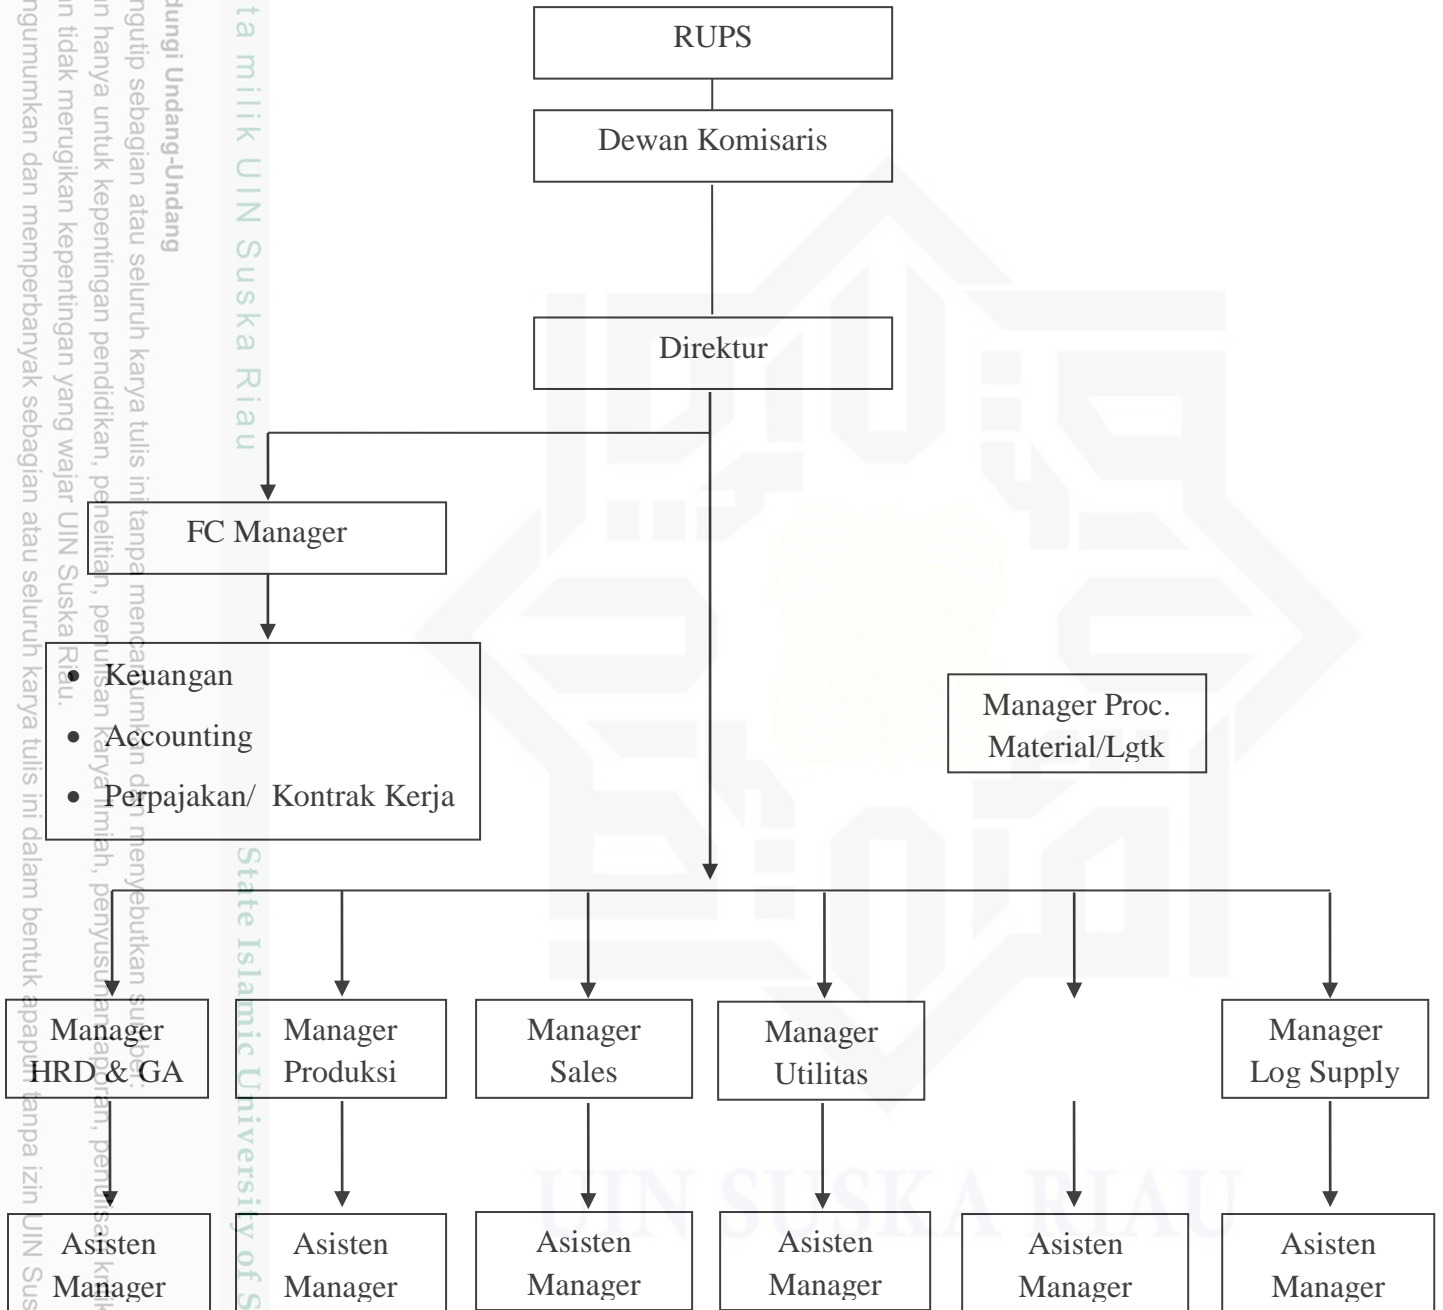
dungi Undang-Undang
ngutip sebagian atau seluruh karya tulis ini tanpa mencantumkan dan menyebutkan sumber:
n hanya untuk kepentingan pendidikan, penelitian, penulisan karya ilmiah, penyusunan laporan, penulisan kritik
n tidak merugikan kepentingan yang wajar UIN Suska Riau.
ngumumkan dan memperbanyak sebagian atau seluruh karya tulis ini dalam bentuk apapun tanpa izin UIN Sus

ta milik UIN Suska Riau

State Islamic University of S

RUPS

Dewan Komisaris

Direktur

FC Manager

- Keuangan
- Accounting
- Perpajakan/ Kontrak Kerja

Manager Proc. Material/Lgtk

Manager HRD & GA

Manager Produksi

Manager Sales

Manager Utilitas

Manager Log Supply

Asisten Manager

Asisten Manager

Asisten Manager

Asisten Manager

Asisten Manager

Asisten Manager

UIN SUSKA RIAU